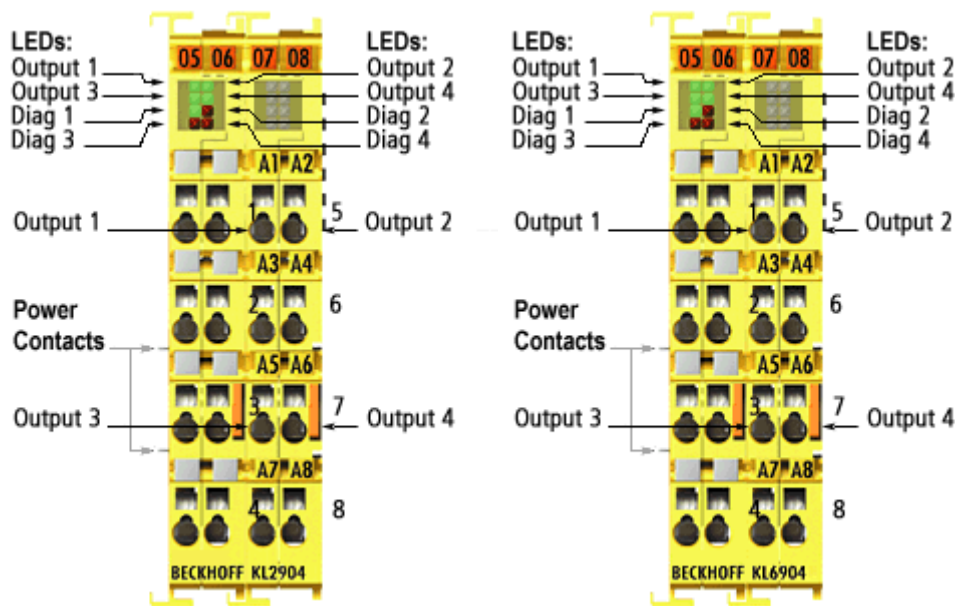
LEDs:
Output 1
Output 3
Diag 1
Diag 3

05 06 07 08

LEDs:
Output 2
Output 4
Diag 2
Diag 4

A1 A2
Output 1
1
5
Output 2
A3 A4
2
6
Power Contacts
A5 A6
Output 3
3
7
Output 4
A7 A8
4
8
BECKHOFF KL2904

LEDs:
Output 1
Output 3
Diag 1
Diag 3

05 06 07 08

LEDs:
Output 2
Output 4
Diag 2
Diag 4

A1 A2
Output 1
1
5
Output 2
A3 A4
2
6
Power Contacts
A5 A6
Output 3
3
7
Output 4
A7 A8
4
8
BECKHOFF KL6904